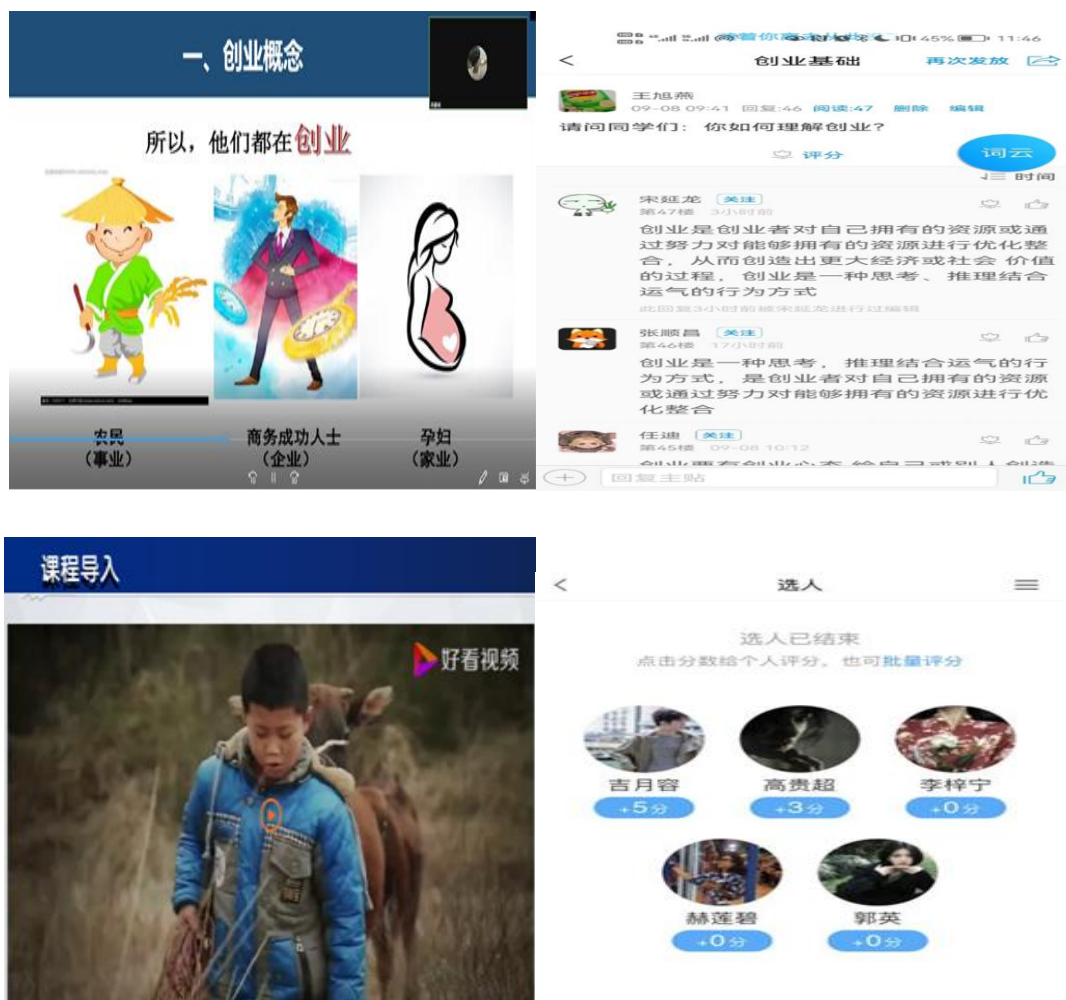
一、创业概念

所以，他们都在创业

农民
（事业）

商务成功人士
（企业）

孕妇
（家业）

45% 11:46

<

创业基础

再次发放

王旭燕
09-08 09:41 回复:46 阅读:47 删除 编辑

请问同学们：你如何理解创业？

评分

词云

时间

宋延龙 关注
第47楼 3小时前

创业是创业者对自己拥有的资源或通过努力对能够拥有的资源进行优化整合，从而创造出更大经济或社会 价值的过程，创业是一种思考、推理结合运气的行为方式

此回复3小时前被宋延龙进行过编辑

张顺昌 关注
第46楼 17小时前

创业是一种思考，推理结合运气的行为方式，是创业者对自己拥有的资源或通过努力对能够拥有的资源进行优化整合

任迪 关注
第45楼 09-08 10:12

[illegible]

回复主贴

课程导入

好看视频

<

选人

选人已结束

点击分数给个人评分，也可批量评分

吉月容
+5分

高贵超
+3分

李梓宁
+0分

赫莲碧
+0分

郭英
+0分